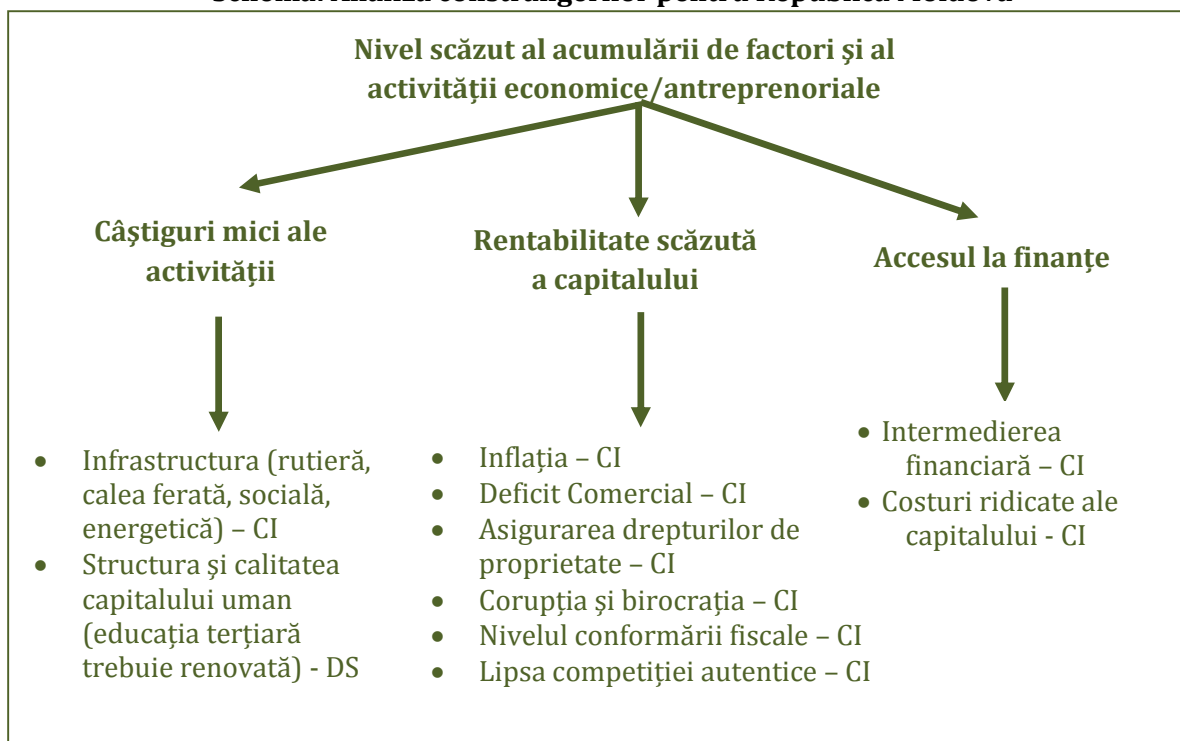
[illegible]

Nivel scăzut al acumulării de factori şi al activităţii economice/antreprenoriale

Câştiguri mici ale activităţii

Rentabilitate scăzută a capitalului

Accesul la finanţe

- Infrastructura (rutieră, calea ferată, socială, energetică) – CI
- Structura şi calitatea capitalului uman (educaţia terţiară trebuie renovată) - DS

- Inflaţia – CI
- Deficit Comercial – CI
- Asigurarea drepturilor de proprietate – CI
- Corupţia şi birocraţia – CI
- Nivelul conformării fiscale – CI
- Lipsa competiţiei autentice – CI

- Intermedierea financiară – CI
- Costuri ridicate ale capitalului - CI